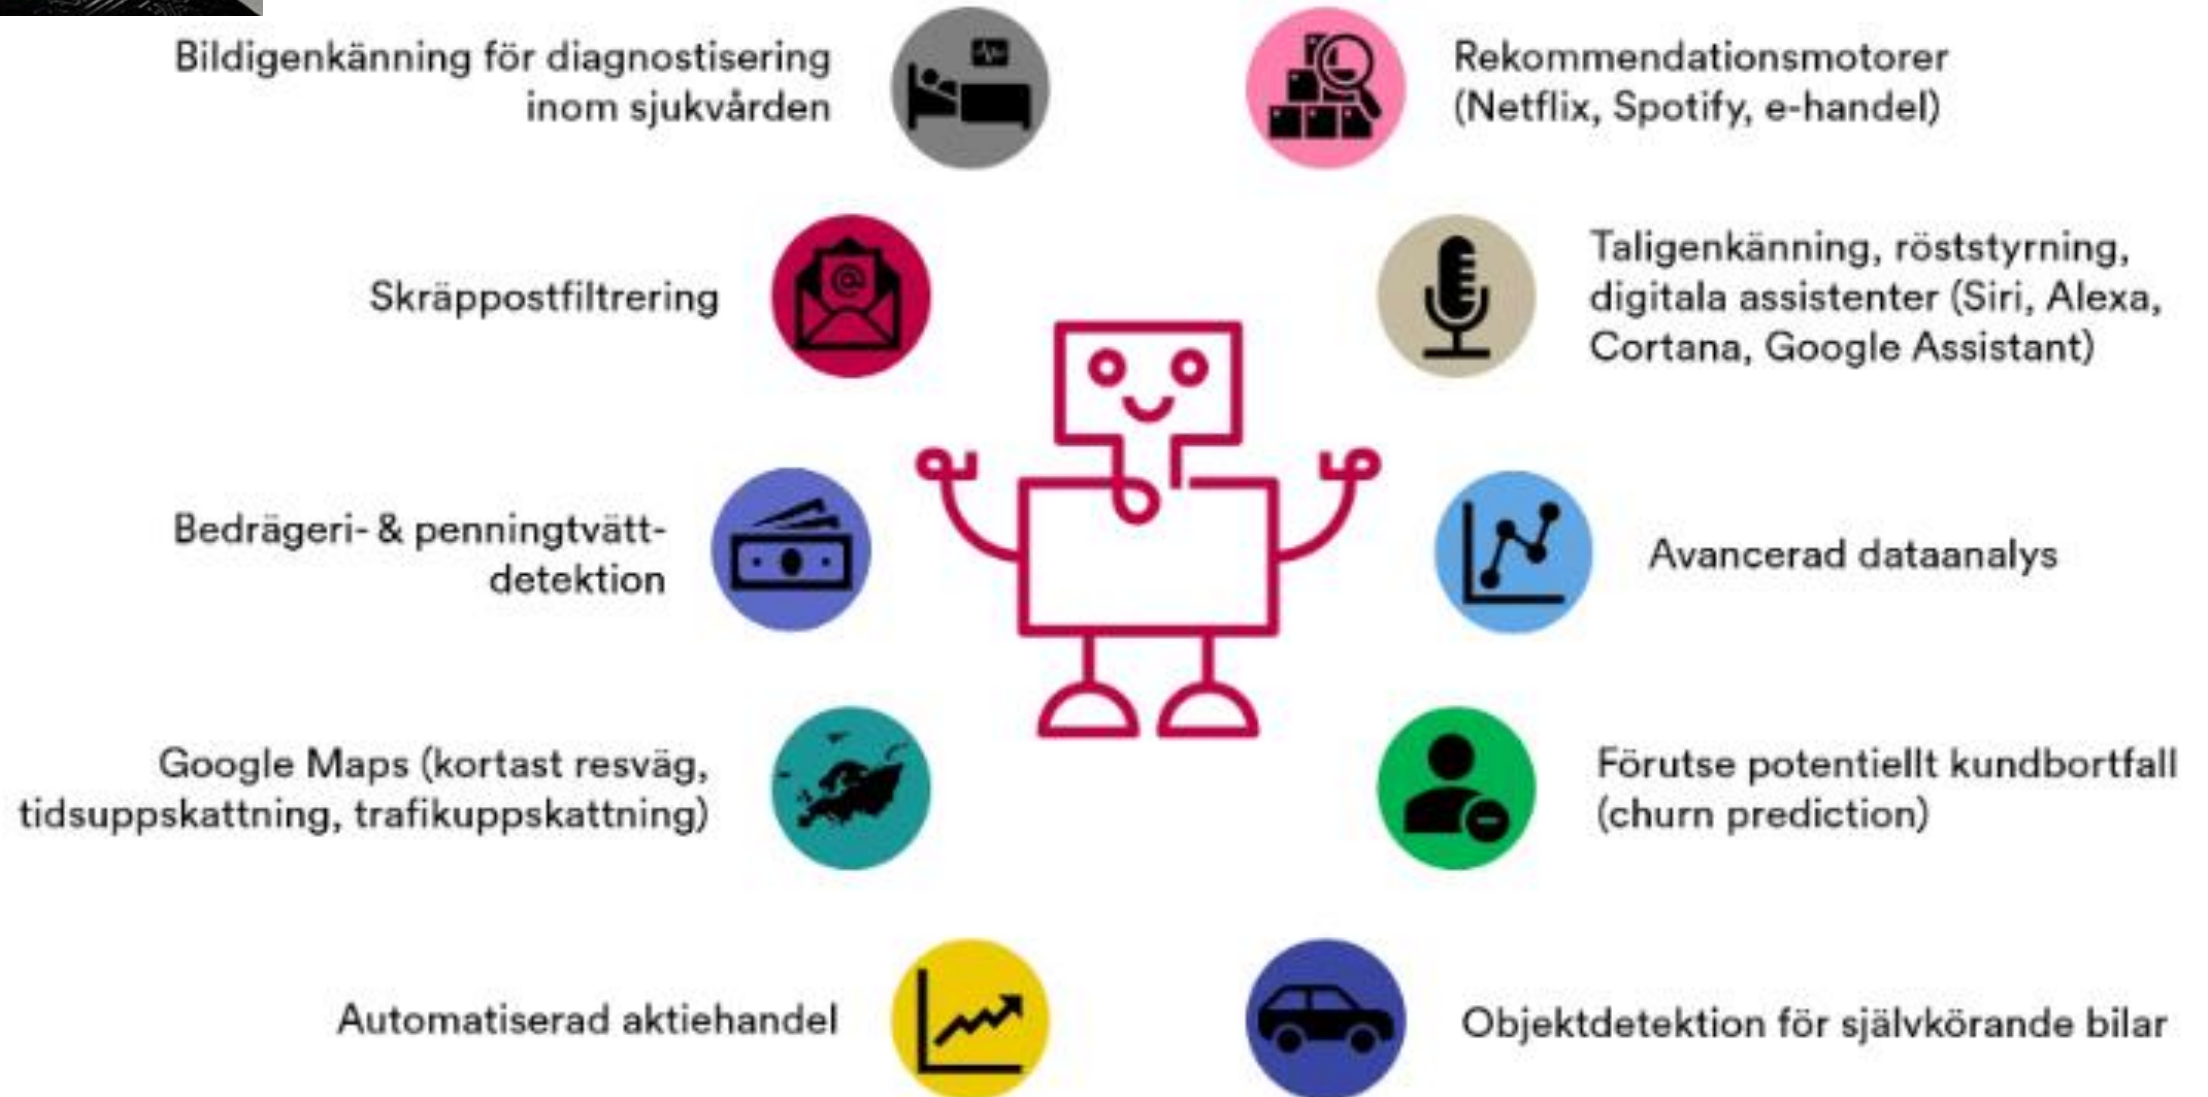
Bildigenkänning för diagnostisering inom sjukvården

Rekommendationsmotorer (Netflix, Spotify, e-handel)

Skräppostfiltrering

Taligenkänning, röststyrning, digitala assistenter (Siri, Alexa, Cortana, Google Assistant)

Bedrägeri- & penningtvätt-detektion

Avancerad dataanalys

Google Maps (kortast resväg, tidsuppskattning, trafikuppskattning)

Förutse potentiellt kundbortfall (churn prediction)

Automatiserad aktiehandel

Objektdetektion för självkörande bilar